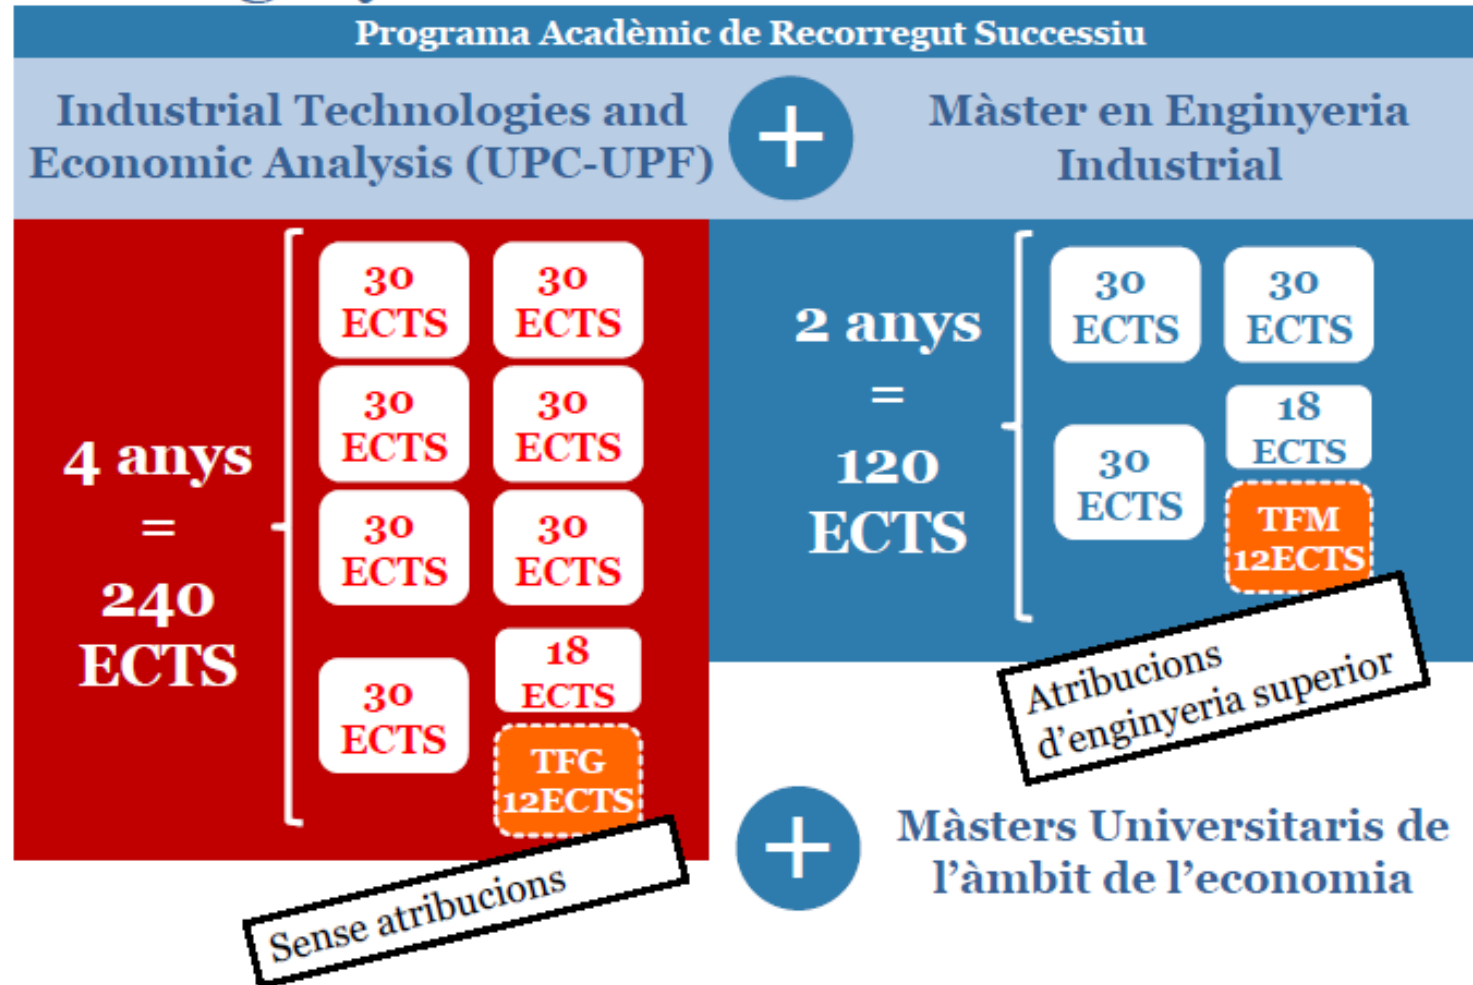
Programa Acadèmic de Recorregut Successiu

Industrial Technologies and Economic Analysis (UPC-UPF)

+

Màster en Enginyeria Industrial

4 anys = 240 ECTS

30 ECTS

30 ECTS

30 ECTS

30 ECTS

30 ECTS

30 ECTS

30 ECTS

18 ECTS

TFG 12ECTS

Sense atribucions

2 anys = 120 ECTS

30 ECTS

30 ECTS

30 ECTS

18 ECTS

TFM 12ECTS

Atribucions d'enginyeria superior

+

Màsters Universitaris de l'àmbit de l'economia